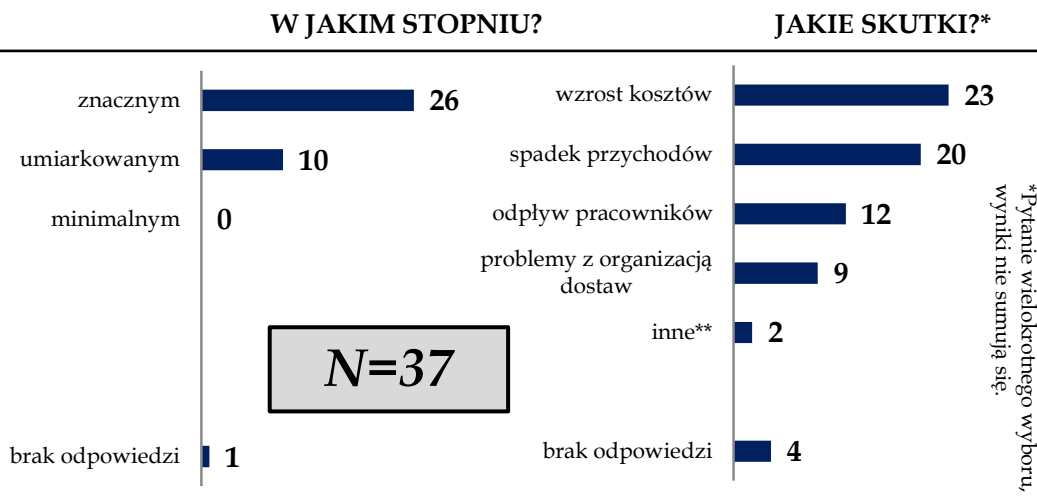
W JAKIM STOPNIU?

JAKIE SKUTKI?*

znacznym 26
umiarkowanym 10
minimalnym 0
brak odpowiedzi 1

N=37

wzrost kosztów 23
spadek przychodów 20
odpływ pracowników 12
problemy z organizacją dostaw 9
inne** 2
brak odpowiedzi 4

*Pytanie wielokrotnego wyboru, wyniki nie sumują się.